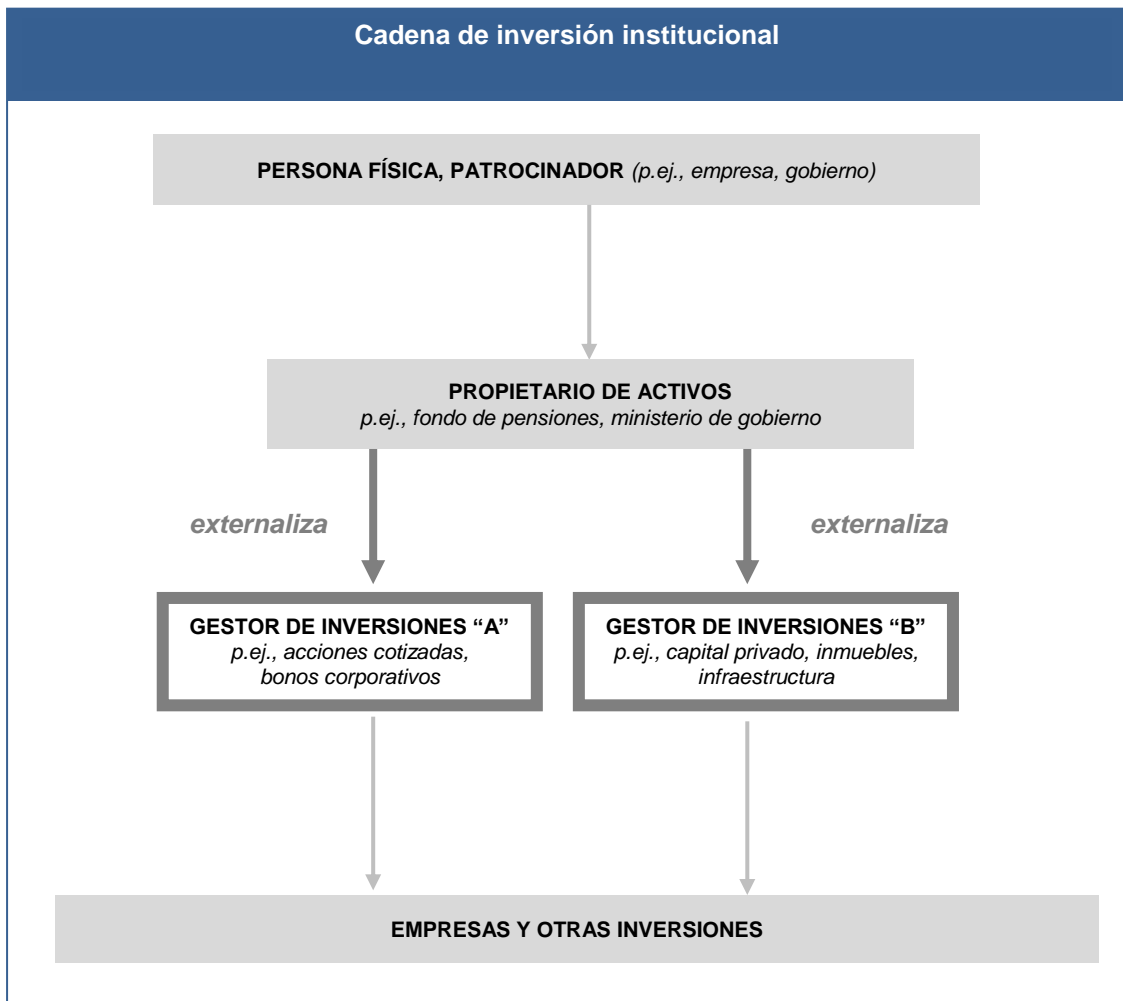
Cadena de inversión institucional

PERSONA FÍSICA, PATROCINADOR (p.ej., empresa, gobierno)

PROPIETARIO DE ACTIVOS
p.ej., fondo de pensiones, ministerio de gobierno

externaliza

externaliza

GESTOR DE INVERSIONES “A”
p.ej., acciones cotizadas, bonos corporativos

GESTOR DE INVERSIONES “B”
p.ej., capital privado, inmuebles, infraestructura

EMPRESAS Y OTRAS INVERSIONES